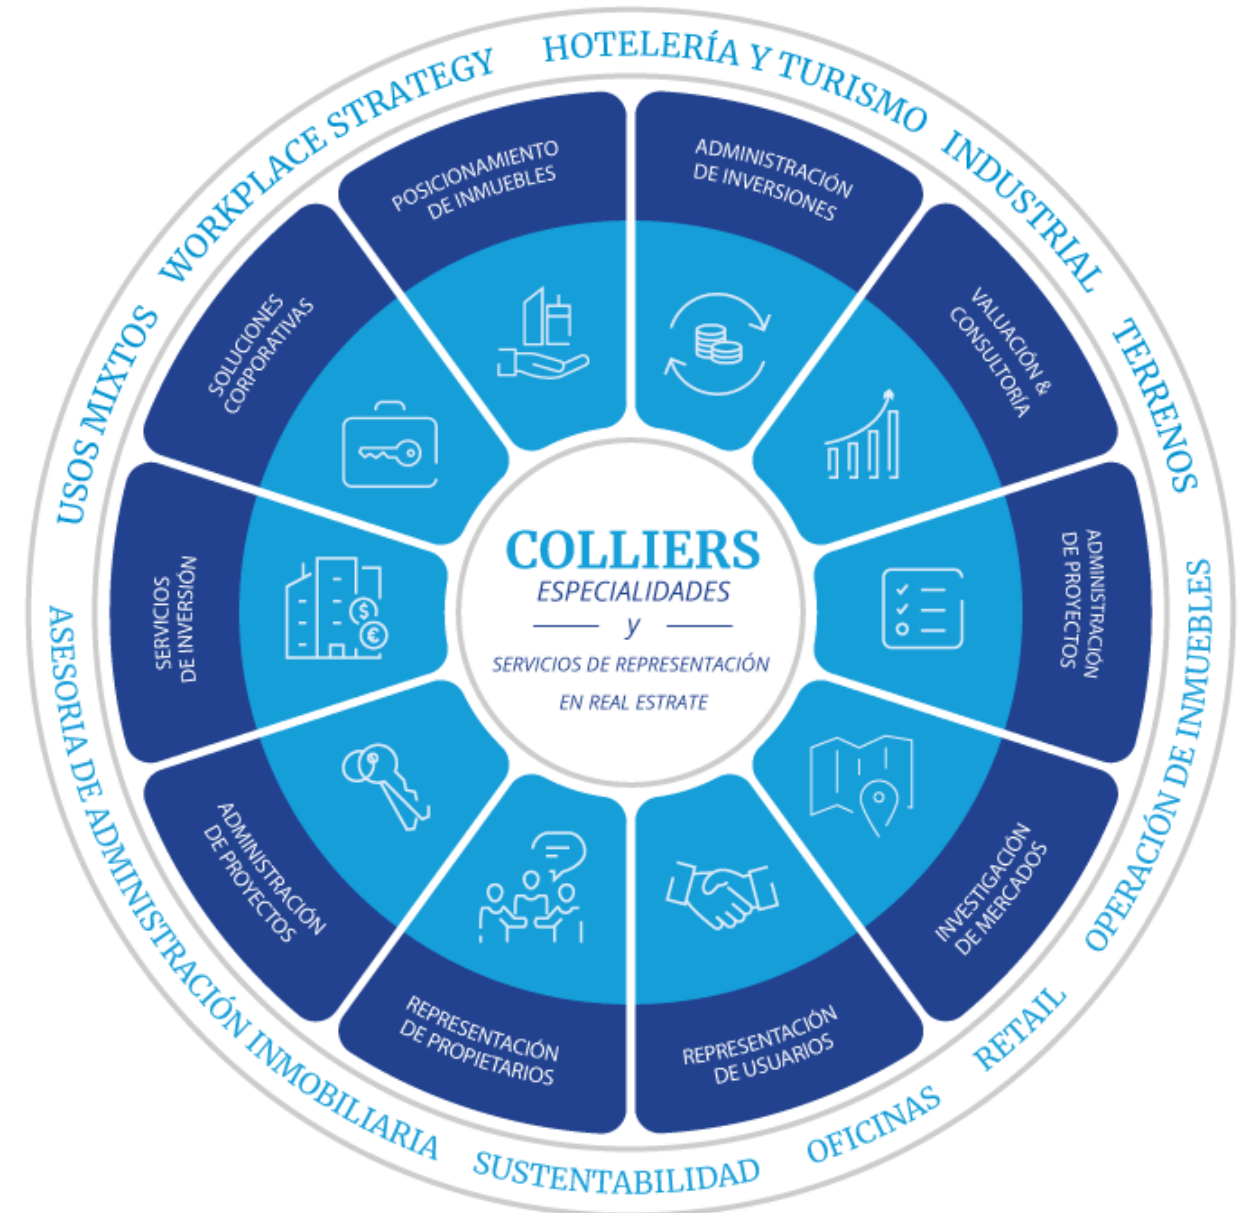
HOTELERÍA Y TURISMO
INDUSTRIAL
TERRENOS
OPERACIÓN DE INMUEBLES
RETAIL
OFICINAS
SUSTENTABILIDAD
ASESORIA DE ADMINISTRACIÓN INMOBILIARIA
USOS MIXTOS
WORKPLACE STRATEGY

ADMINISTRACIÓN DE INVERSIONES
VALUACIÓN & CONSULTORÍA
ADMINISTRACIÓN DE PROYECTOS
INVESTIGACIÓN DE MERCADOS
REPRESENTACIÓN DE USUARIOS
REPRESENTACIÓN DE PROPIETARIOS
ADMINISTRACIÓN DE PROYECTOS
SERVICIOS DE INVERSIÓN
SOLUCIONES CORPORATIVAS
POSICIONAMIENTO DE INMUEBLES

COLLIERS
ESPECIALIDADES
y
SERVICIOS DE REPRESENTACIÓN
EN REAL ESTRATE